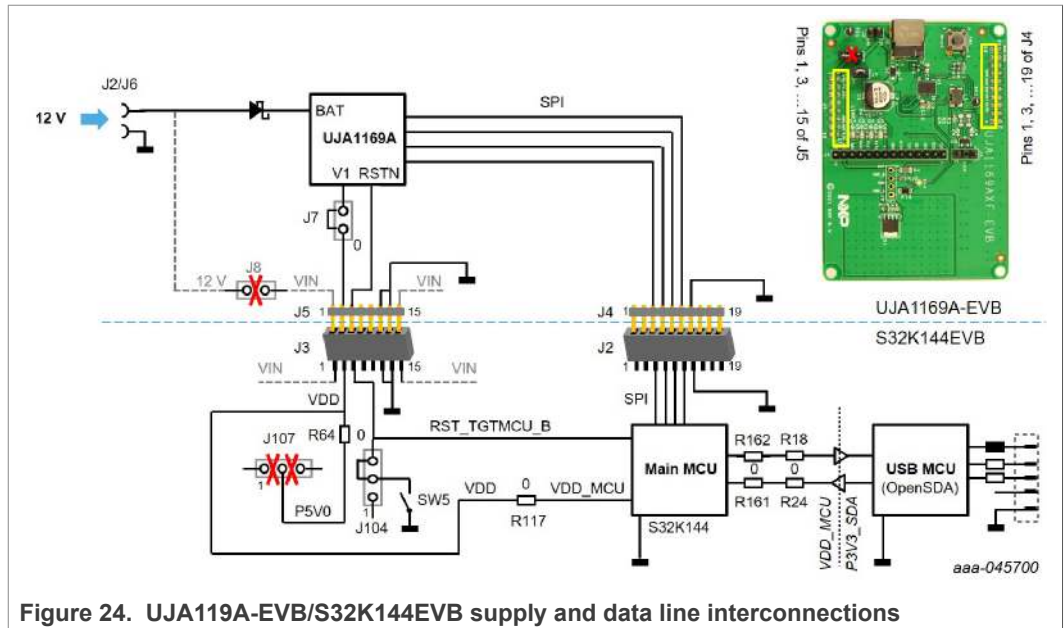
12 V
J2/J6
BAT
UJA1169A
V1 RSTN
SPI
J7
0
12 V
J8
VIN
VIN
J5
1
15
J3
VIN
1
15
VIN
VDD
J4
1
19
J2
1
19
SPI
UJA1169A-EVB
S32K144EVB
Pins 1, 3, ...15 of J5
Pins 1, 3, ...19 of J4
J107
1
P5V0
R64
0
RST_TGTMCU_B
1
J104
SW5
VDD
0
R117
VDD_MCU
Main MCU
S32K144
R162
0
R161
R18
0
R24
VDD_MCU
P3V3_SDA
USB MCU
(OpenSDA)
aaa-045700
Figure 24. UJA119A-EVB/S32K144EVB supply and data line interconnections